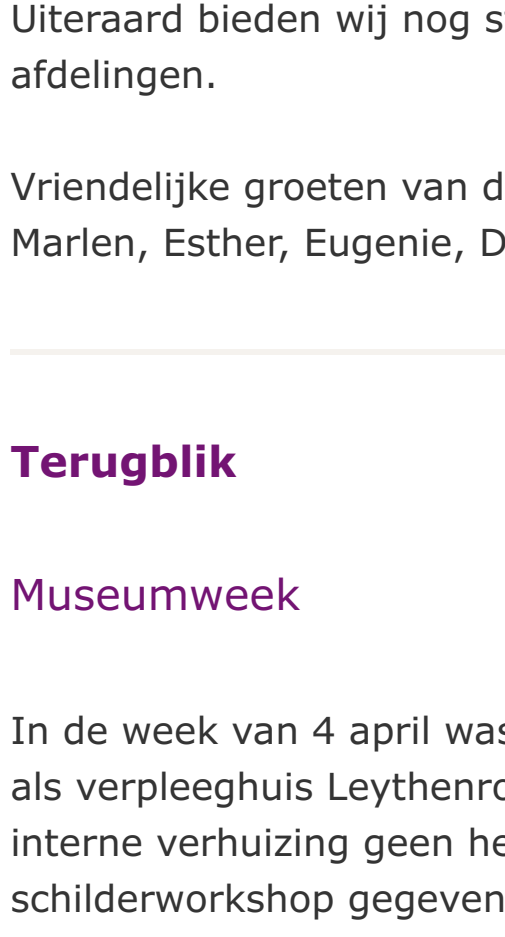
Uiteraard bieden wij nog s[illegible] afdelingen.

Vriendelijke groeten van d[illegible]
Marlen, Esther, Eugenie, D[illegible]

Terugblik

Museumweek

In de week van 4 april was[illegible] als verpleeghuis Leythenr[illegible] interne verhuizing geen he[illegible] schilderworkshop gegeven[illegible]